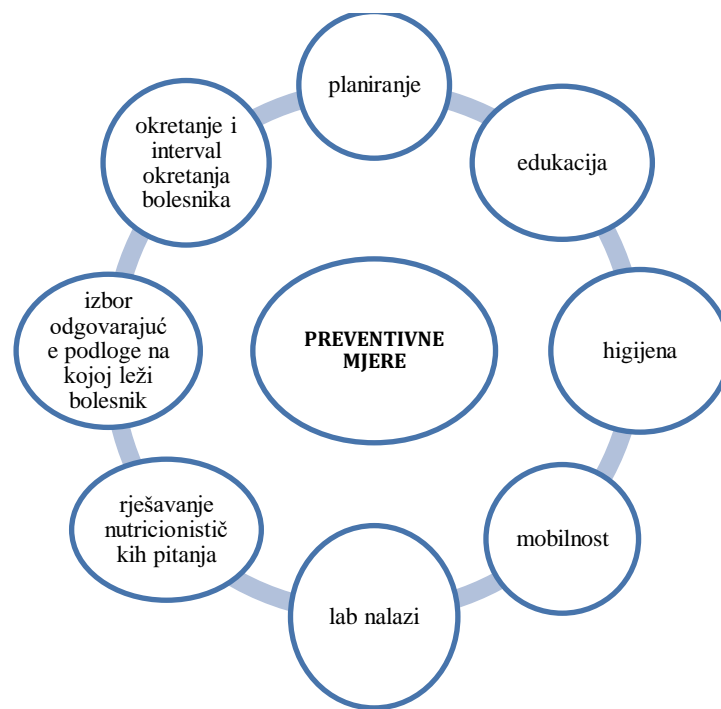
PREVENTIVNE MJERE

planiranje

edukacija

higijena

mobilnost

lab nalazi

rješavanje nutricionistič kih pitanja

izbor odgovarajuć e podloge na kojoj leži bolesnik

okretanje i interval okretanja bolesnika